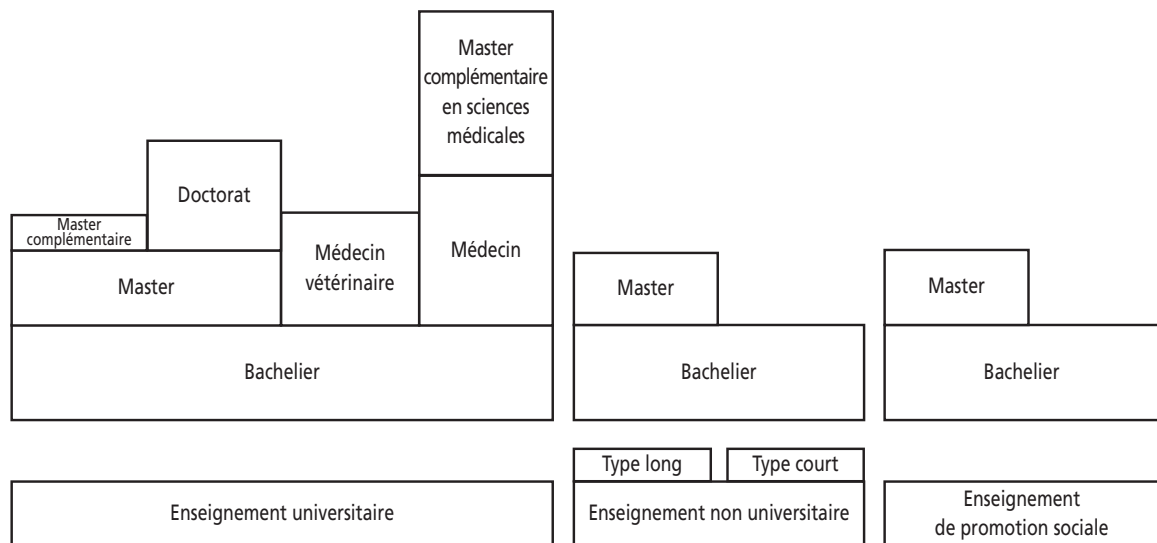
Master complémentaire en sciences médicales

Doctorat

Master complémentaire

Médecin vétérinaire

Médecin

Master

Master

Master

Bachelier

Bachelier

Bachelier

Type long

Type court

Enseignement universitaire

Enseignement non universitaire

Enseignement de promotion sociale